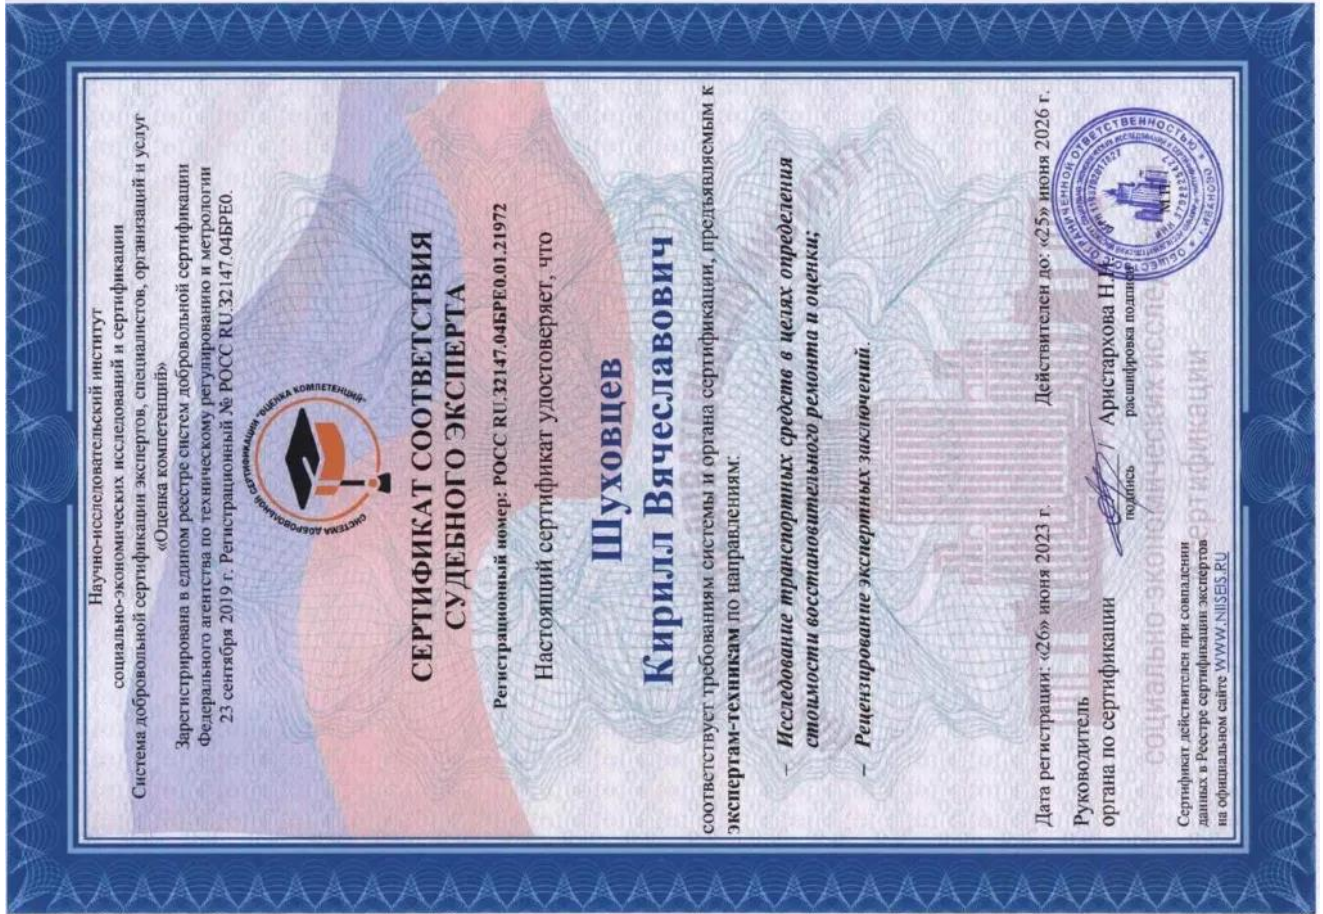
Научно-исследовательский институт социально-экономических исследований и сертификации
Система добровольной сертификации экспертов, специалистов, организаций и услуг «Оценка компетенций»
Зарегистрирована в едином реестре систем добровольной сертификации Федерального агентства по техническому регулированию и метрологии 23 сентября 2019 г. Регистрационный № РОСС RU.32147.04БРЕ0.

СИСТЕМА ДОБРОВОЛЬНОЙ СЕРТИФИКАЦИИ "ОЦЕНКА КОМПЕТЕНЦИЙ"

СЕРТИФИКАТ СООТВЕТСТВИЯ СУДЕБНОГО ЭКСПЕРТА

Регистрационный номер: РОСС RU.32147.04БРЕ0.01.21972

Настоящий сертификат удостоверяет, что

Шуховцев Кирилл Вячеславович

соответствует требованиям системы и органа сертификации, предъявляемым к экспертам-техникам по направлениям:

– Исследование транспортных средств в целях определения стоимости восстановительного ремонта и оценки;

– Рецензирование экспертных заключений.

Дата регистрации: «26» июня 2023 г.
Действителен до: «25» июня 2026 г.

Руководитель органа по сертификации
подпись
Аристархова Н.В.
расшифровка подписи

Сертификат действителен при совпадении данных в Реестре сертификации экспертов на официальном сайте WWW.NIISEIS.RU

социально-экономических исследований и сертификации

ОБЩЕСТВО С ОГРАНИЧЕННОЙ ОТВЕТСТВЕННОСТЬЮ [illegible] М.П.